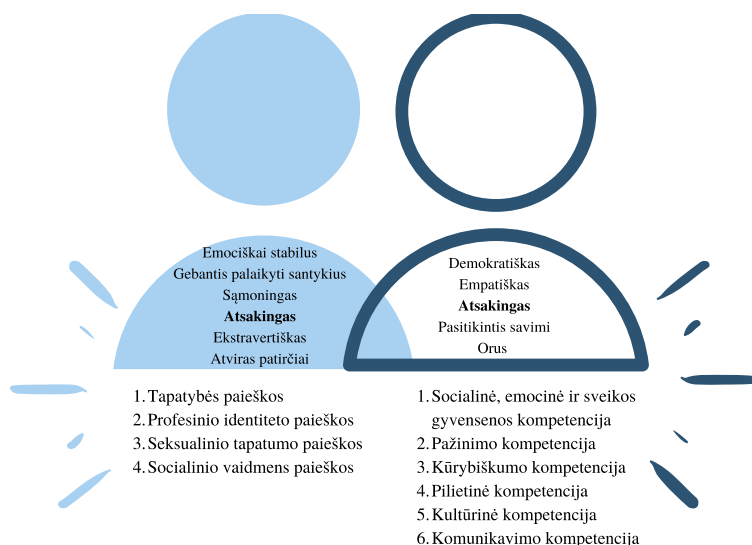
Emociškai stabilus
Gebantis palaikyti santykius
Sąmoningas
**Atsakingas**
Ekstravertiškas
Atviras patirčiai

Demokratiškas
Empatiškas
**Atsakingas**
Pasitikintis savimi
Orus

1. Tapatybės paieškos
2. Profesinio identiteto paieškos
3. Seksualinio tapatumo paieškos
4. Socialinio vaidmens paieškos

1. Socialinė, emocinė ir sveikos gyvensenos kompetencija
2. Pažinimo kompetencija
3. Kūrybiškumo kompetencija
4. Pilietinė kompetencija
5. Kultūrinė kompetencija
6. Komunikavimo kompetencija